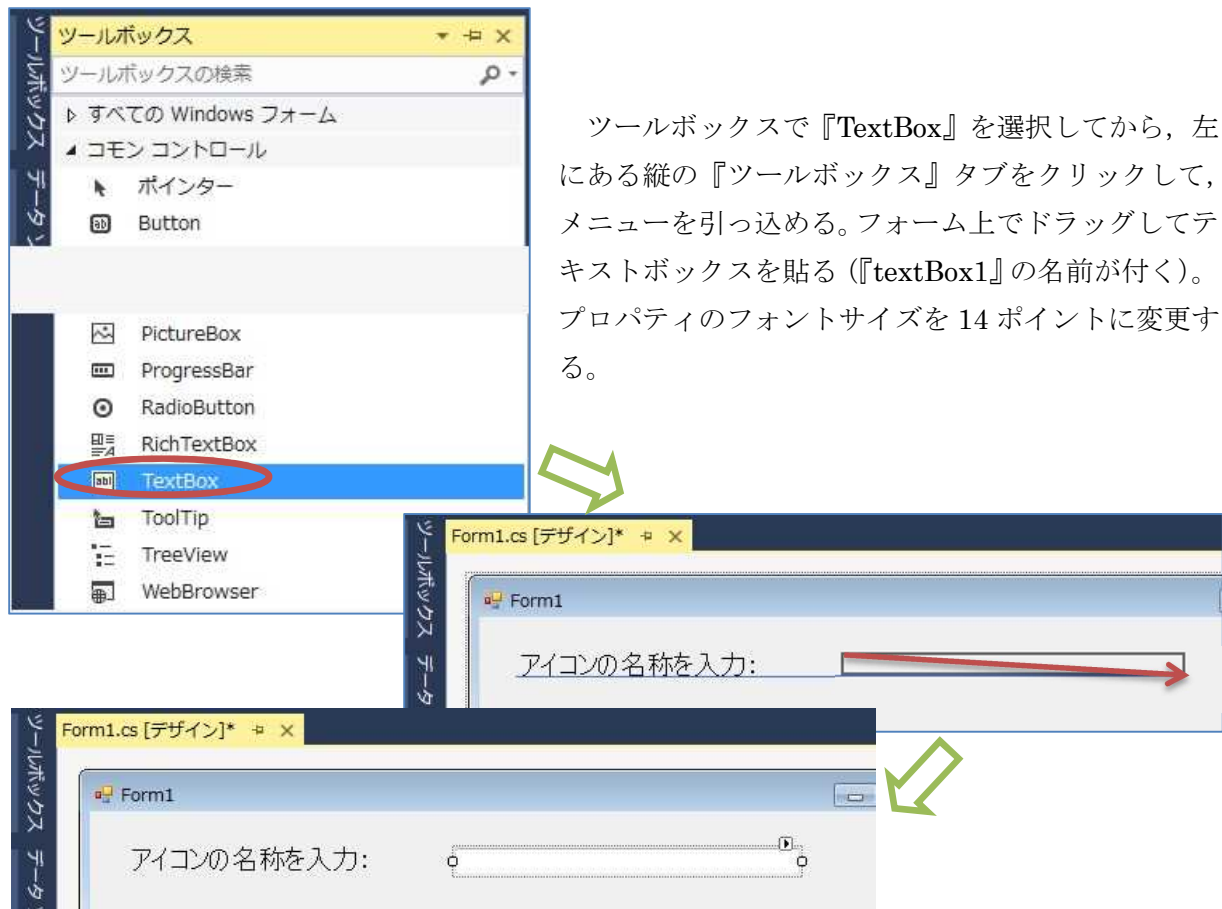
ツールボックス
ツールボックス
ツールボックスの検索
▷ すべての Windows フォーム
◢ コモン コントロール
ポインター
Button
PictureBox
ProgressBar
RadioButton
RichTextBox
TextBox
ToolTip
TreeView
WebBrowser
データ ソ

ツールボックスで『TextBox』を選択してから，左にある縦の『ツールボックス』タブをクリックして，メニューを引っ込める。フォーム上でドラッグしてテキストボックスを貼る（『textBox1』の名前が付く）。プロパティのフォントサイズを 14 ポイントに変更する。

ツールボックス
データ
Form1.cs [デザイン]*
Form1
アイコンの名称を入力:

ツールボックス
データ
Form1.cs [デザイン]*
Form1
アイコンの名称を入力: